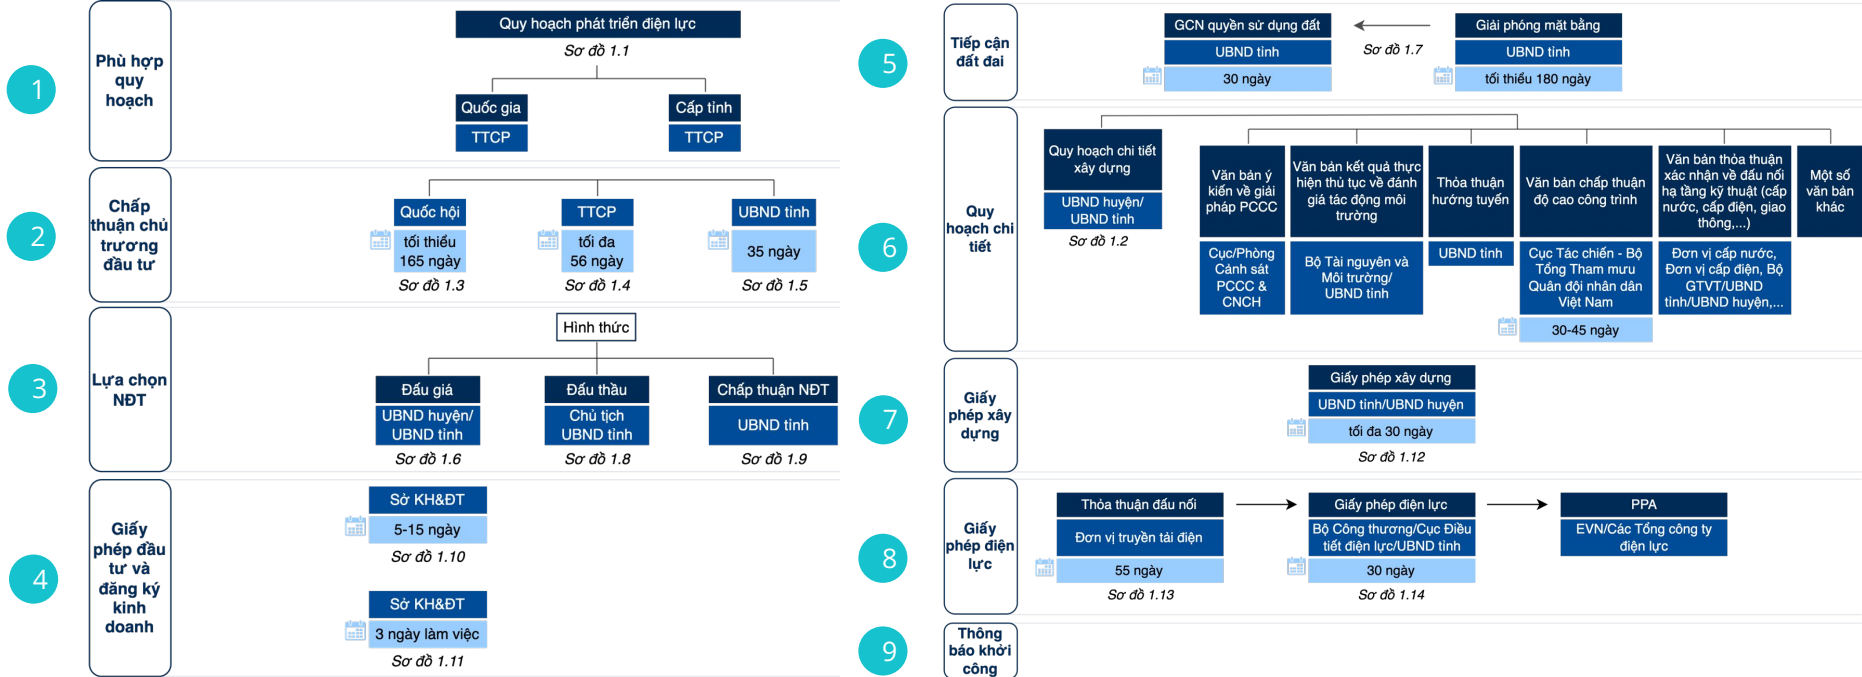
1

Phù hợp quy hoạch

Quy hoạch phát triển điện lực
Sơ đồ 1.1

Quốc gia
TTCP

Cấp tỉnh
TTCP

2

Chấp thuận chủ trương đầu tư

Quốc hội
tối thiểu 165 ngày
Sơ đồ 1.3

TTCP
tối đa 56 ngày
Sơ đồ 1.4

UBND tỉnh
35 ngày
Sơ đồ 1.5

3

Lựa chọn NĐT

Hình thức

Đấu giá
UBND huyện/ UBND tỉnh
Sơ đồ 1.6

Đấu thầu
Chủ tịch UBND tỉnh
Sơ đồ 1.8

Chấp thuận NĐT
UBND tỉnh
Sơ đồ 1.9

4

Giấy phép đầu tư và đăng ký kinh doanh

Sở KH&ĐT
5-15 ngày
Sơ đồ 1.10

Sở KH&ĐT
3 ngày làm việc
Sơ đồ 1.11

5

Tiếp cận đất đai

GCN quyền sử dụng đất
UBND tỉnh
30 ngày

Sơ đồ 1.7

Giải phóng mặt bằng
UBND tỉnh
tối thiểu 180 ngày

6

Quy hoạch chi tiết

Quy hoạch chi tiết xây dựng
UBND huyện/ UBND tỉnh
Sơ đồ 1.2

Văn bản ý kiến về giải pháp PCCC
Cục/Phòng Cảnh sát PCCC & CNCH

Văn bản kết quả thực hiện thủ tục về đánh giá tác động môi trường
Bộ Tài nguyên và Môi trường/ UBND tỉnh

Thỏa thuận hướng tuyến
UBND tỉnh

Văn bản chấp thuận độ cao công trình
Cục Tác chiến - Bộ Tổng Tham mưu Quân đội nhân dân Việt Nam
30-45 ngày

Văn bản thỏa thuận xác nhận về đấu nối hạ tầng kỹ thuật (cấp nước, cấp điện, giao thông,...)
Đơn vị cấp nước, Đơn vị cấp điện, Bộ GTVT/UBND tỉnh/UBND huyện,...

Một số văn bản khác

7

Giấy phép xây dựng

Giấy phép xây dựng
UBND tỉnh/UBND huyện
tối đa 30 ngày
Sơ đồ 1.12

8

Giấy phép điện lực

Thỏa thuận đấu nối
Đơn vị truyền tải điện
55 ngày
Sơ đồ 1.13

Giấy phép điện lực
Bộ Công thương/Cục Điều tiết điện lực/UBND tỉnh
30 ngày
Sơ đồ 1.14

PPA
EVN/Các Tổng công ty điện lực

9

Thông báo khởi công